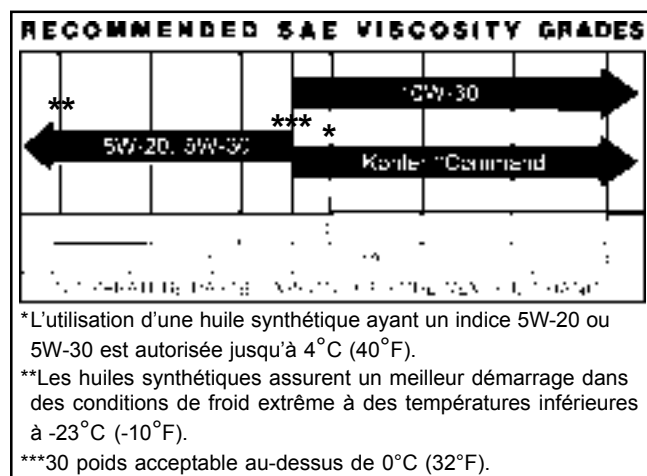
RECOMMENDED SAE VISCOSITY GRADES

**

10W-30

*** *

5W-20, 5W-30

Kohler Command

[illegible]

*L'utilisation d'une huile synthétique ayant un indice 5W-20 ou 5W-30 est autorisée jusqu'à 4°C (40°F).

**Les huiles synthétiques assurent un meilleur démarrage dans des conditions de froid extrême à des températures inférieures à -23°C (-10°F).

***30 poids acceptable au-dessus de 0°C (32°F).